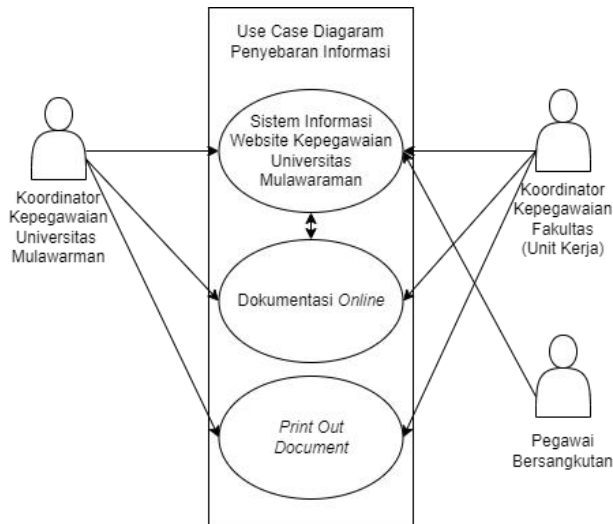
Use Case Diagaram Penyebaran Informasi

Koordinator Kepegawaian Universitas Mulawarman

Sistem Informasi Website Kepegawaian Universitas Mulawaraman

Koordinator Kepegawaian Fakultas (Unit Kerja)

Dokumentasi *Online*

*Print Out Document*

Pegawai Bersangkutan